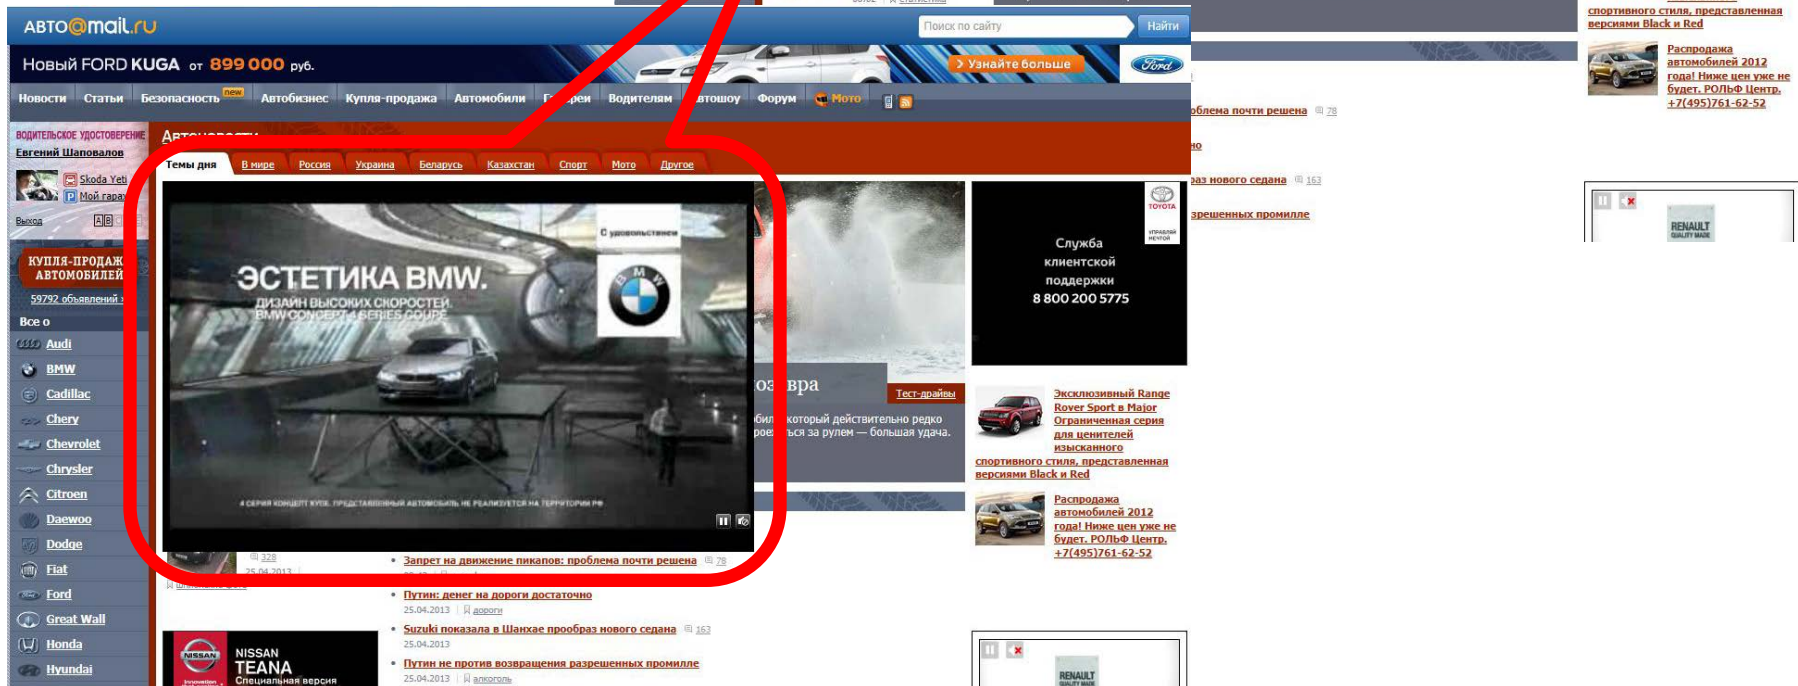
АВТО@mail.ru

Поиск по сайту
Найти

Новый FORD KUGA от 899 000 руб.
Узнайте больше
Ford

Новости Статьи Безопасность new Автобизнес Купля-продажа Автомобили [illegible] Водителям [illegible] Форум Мото

ВОДИТЕЛЬСКОЕ УДОСТОВЕРЕНИЕ
Евгений Шаповалов
Skoda Yeti
Мой гараж
Выход

КУПЛЯ-ПРОДАЖА АВТОМОБИЛЕЙ
59792 объявлений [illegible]

Все о
Audi
BMW
Cadillac
Chery
Chevrolet
Chrysler
Citroen
Daewoo
Dodge
Fiat
Ford
Great Wall
Honda
Hyundai

Автоновости
Темы дня В мире Россия Украина Беларусь Казахстан Спорт Мото Другое

С удовольствием
ЭСТЕТИКА BMW.
ДИЗАЙН ВЫСОКИХ СКОРОСТЕЙ.
BMW CONCEPT 4 SERIES COUPE
4 СЕРИЯ КОНЦЕПТ КУПЕ ПРЕДСТАВЛЕННЫЙ АВТОМОБИЛЬ НЕ РЕАЛИЗУЕТСЯ НА ТЕРРИТОРИИ РФ

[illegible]оз вра
Тест-драйвы
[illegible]би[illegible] который действительно редко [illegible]рое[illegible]ся за рулем — большая удача.

TOYOTA
Служба клиентской поддержки
8 800 200 5775

Эксклюзивный Range Rover Sport в Major Ограниченная серия для ценителей изысканного спортивного стиля, представленная версиями Black и Red

Распродажа автомобилей 2012 года! Ниже цен уже не будет. РОЛЬФ Центр. +7(495)761-62-52

328
25.04.2013

Запрет на движение пикапов: проблема почти решена 78
Путин: денег на дороги достаточно
25.04.2013 дороги
Suzuki показала в Шанхае прообраз нового седана 163
25.04.2013
Путин не против возвращения разрешенных промилле
25.04.2013 алкоголь

NISSAN TEANA
Специальная версия

RENAULT

спортивного стиля, представленная версиями Black и Red
Распродажа автомобилей 2012 года! Ниже цен уже не будет. РОЛЬФ Центр. +7(495)761-62-52
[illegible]блема почти решена 78
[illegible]аз нового седана 163
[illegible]зрешенных промилле
RENAULT